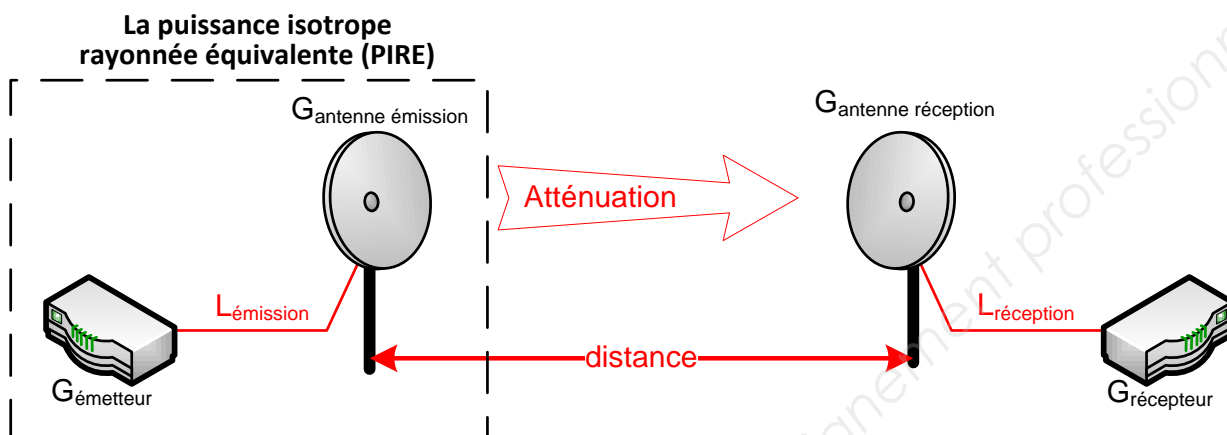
La puissance isotrope rayonnée équivalente (PIRE)

G<sub>antenne émission</sub>

G<sub>antenne réception</sub>

Atténuation

L<sub>émission</sub>

L<sub>réception</sub>

distance

G<sub>émetteur</sub>

G<sub>récepteur</sub>

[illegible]onnement professionn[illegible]